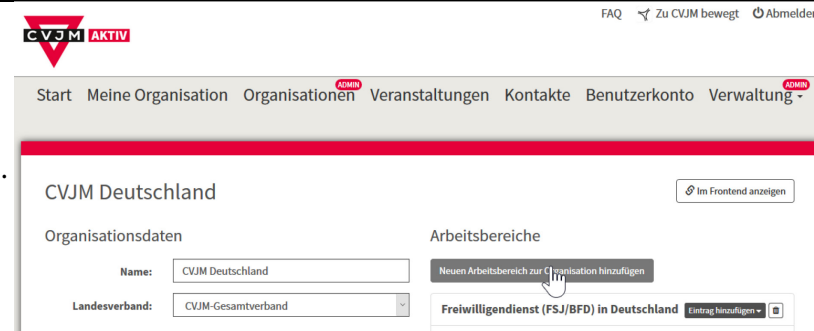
CVJM AKTIV

FAQ Zu CVJM bewegt Abmelden

Start Meine Organisation Organisationen ADMIN Veranstaltungen Kontakte Benutzerkonto Verwaltung ADMIN

CVJM Deutschland

Im Frontend anzeigen

Organisationsdaten

Name: CVJM Deutschland

Landesverband: CVJM-Gesamtverband

Arbeitsbereiche

Neuen Arbeitsbereich zur Organisation hinzufügen

Freiwilligendienst (FSJ/BFD) in Deutschland Eintrag hinzufügen